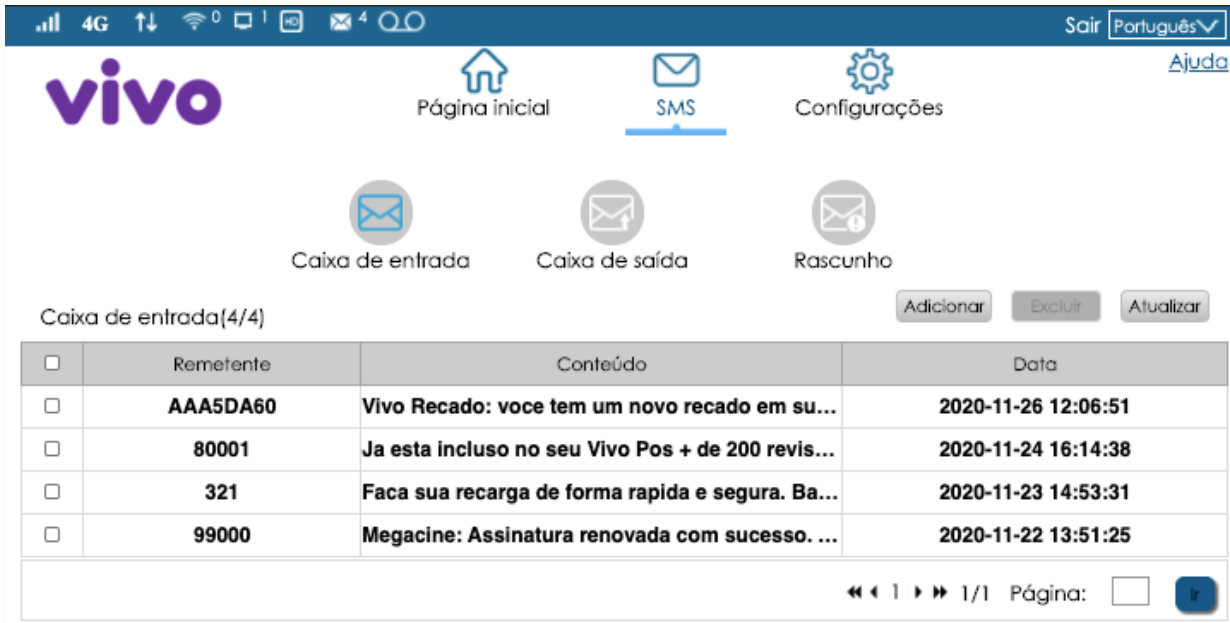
4G 0 1 4

Sair Português

Ajuda

vivo

Página inicial

SMS

Configurações

Caixa de entrada

Caixa de saída

Rascunho

Caixa de entrada(4/4)

Adicionar Excluir Atualizar

| ☐ | Remetente | Conteúdo | Data |
|---|---|---|---|
| ☐ | AAA5DA60 | Vivo Recado: voce tem um novo recado em su... | 2020-11-26 12:06:51 |
| ☐ | 80001 | Ja esta incluso no seu Vivo Pos + de 200 revis... | 2020-11-24 16:14:38 |
| ☐ | 321 | Faca sua recarga de forma rapida e segura. Ba... | 2020-11-23 14:53:31 |
| ☐ | 99000 | Megacine: Assinatura renovada com sucesso. ... | 2020-11-22 13:51:25 |

1 1/1 Página: Ir